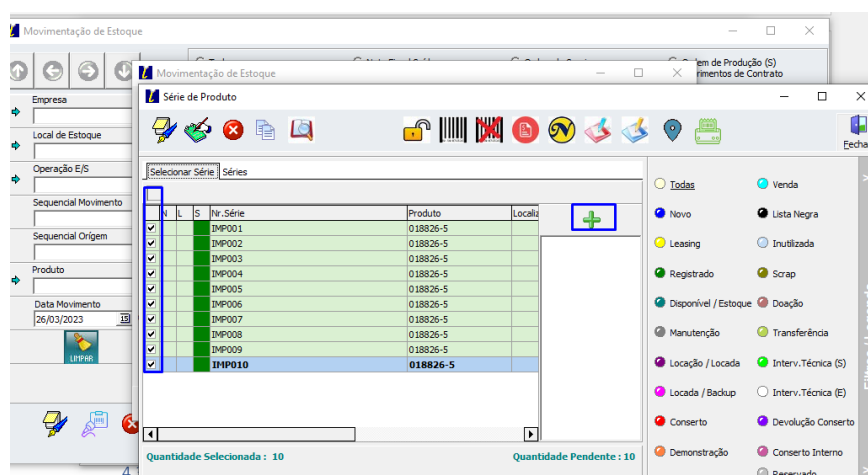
Movimentação de Estoque

Empresa
Local de Estoque
Operação E/S
Sequencial Movimento
Sequencial Origem
Produto
Data Movimento
26/03/2023
LIMPAR

de Produção (S)
rimentos de Contrato

Movimentação de Estoque

Série de Produto

Fechar

Selecionar Série | Séries

| | N | L | S | Nr.Série | Produto | Localiz |
|---|---|---|---|---|---|---|
| ☑ | | | | IMP001 | 018826-5 | |
| ☑ | | | | IMP002 | 018826-5 | |
| ☑ | | | | IMP003 | 018826-5 | |
| ☑ | | | | IMP004 | 018826-5 | |
| ☑ | | | | IMP005 | 018826-5 | |
| ☑ | | | | IMP006 | 018826-5 | |
| ☑ | | | | IMP007 | 018826-5 | |
| ☑ | | | | IMP008 | 018826-5 | |
| ☑ | | | | IMP009 | 018826-5 | |
| ☑ | | | | IMP010 | 018826-5 | |

Quantidade Selecionada : 10
Quantidade Pendente : 10

Todas
Venda
Novo
Lista Negra
Leasing
Inutilizada
Registrado
Scrap
Disponível / Estoque
Doação
Manutenção
Transferência
Locação / Locada
Interv.Técnica (S)
Locada / Backup
Interv.Técnica (E)
Conserto
Devolução Conserto
Demonstração
Conserto Interno
Reservado